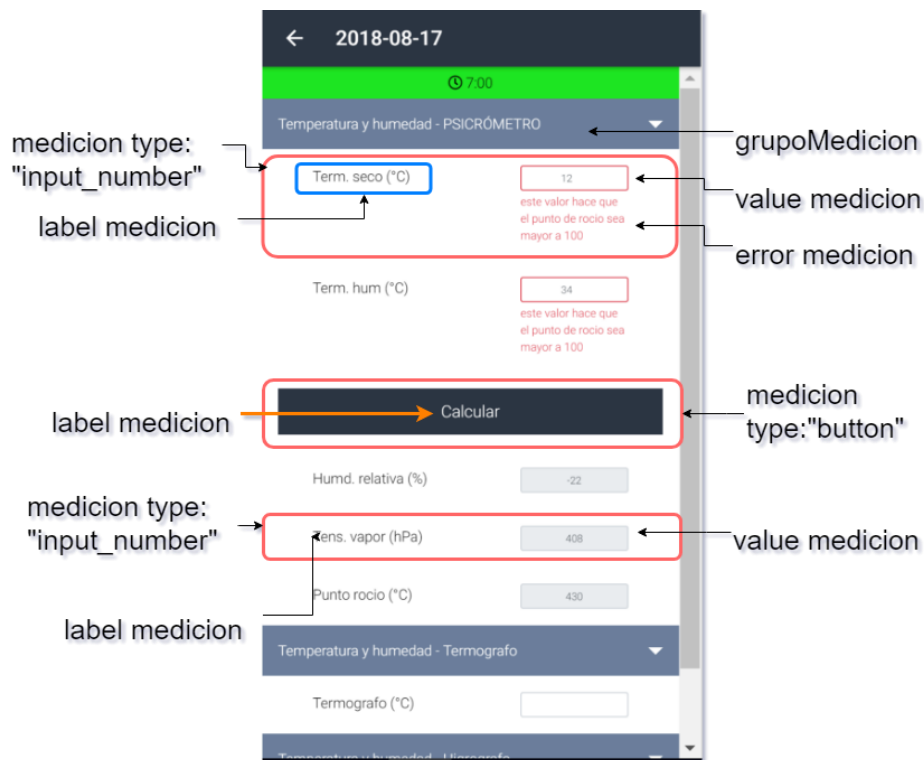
2018-08-17

7:00

Temperatura y humedad - PSICRÓMETRO

medicion type: "input_number"

grupoMedicion

Term. seco (°C)

12

value medicion

este valor hace que el punto de rocio sea mayor a 100

label medicion

error medicion

Term. hum (°C)

34

este valor hace que el punto de rocio sea mayor a 100

label medicion

Calcular

medicion type:"button"

Humd. relativa (%)

-22

medicion type: "input_number"

Tens. vapor (hPa)

408

value medicion

Punto rocio (°C)

430

label medicion

Temperatura y humedad - Termografo

Termografo (°C)

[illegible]